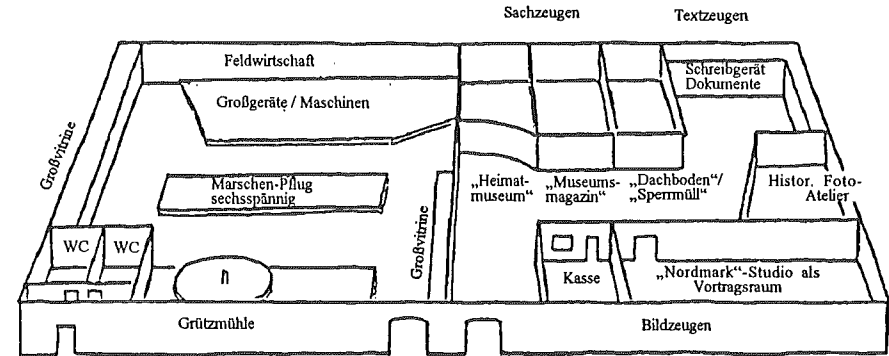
Sachzeugen

Textzeugen

Feldwirtschaft

Schreibgerät Dokumente

Großgeräte / Maschinen

Großvitrine

„Heimatmuseum"

„Museumsmagazin"

„Dachboden"/ „Sperrmüll"

Histor. Foto-Atelier

Marschen-Pflug sechsspännig

Großvitrine

WC

WC

Kasse

„Nordmark"-Studio als Vortragsraum

Grützmühle

Bildzeugen